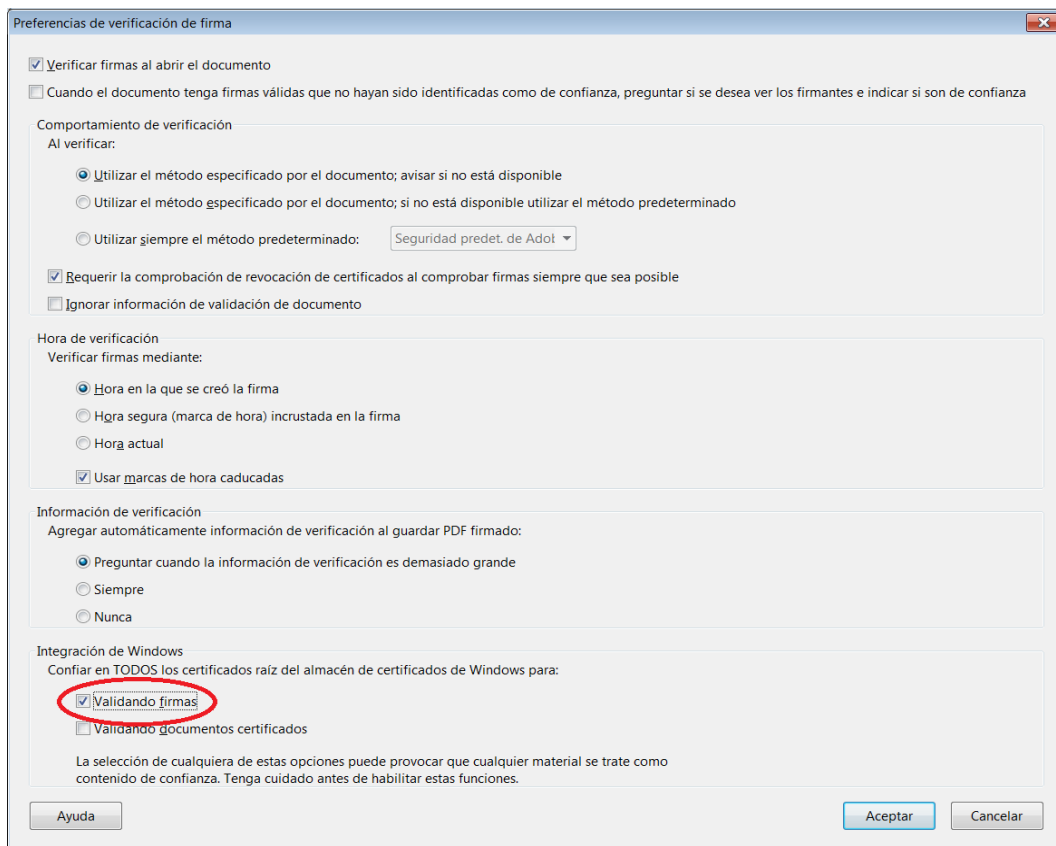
Preferencias de verificación de firma

Verificar firmas al abrir el documento

Cuando el documento tenga firmas válidas que no hayan sido identificadas como de confianza, preguntar si se desea ver los firmantes e indicar si son de confianza

Comportamiento de verificación
Al verificar:

Utilizar el método especificado por el documento; avisar si no está disponible

Utilizar el método especificado por el documento; si no está disponible utilizar el método predeterminado

Utilizar siempre el método predeterminado: Seguridad predet. de Adol

Requerir la comprobación de revocación de certificados al comprobar firmas siempre que sea posible

Ignorar información de validación de documento

Hora de verificación
Verificar firmas mediante:

Hora en la que se creó la firma

Hora segura (marca de hora) incrustada en la firma

Hora actual

Usar marcas de hora caducadas

Información de verificación
Agregar automáticamente información de verificación al guardar PDF firmado:

Preguntar cuando la información de verificación es demasiado grande

Siempre

Nunca

Integración de Windows
Confiar en TODOS los certificados raíz del almacén de certificados de Windows para:

Validando firmas

Validando documentos certificados

La selección de cualquiera de estas opciones puede provocar que cualquier material se trate como contenido de confianza. Tenga cuidado antes de habilitar estas funciones.

Ayuda

Aceptar

Cancelar